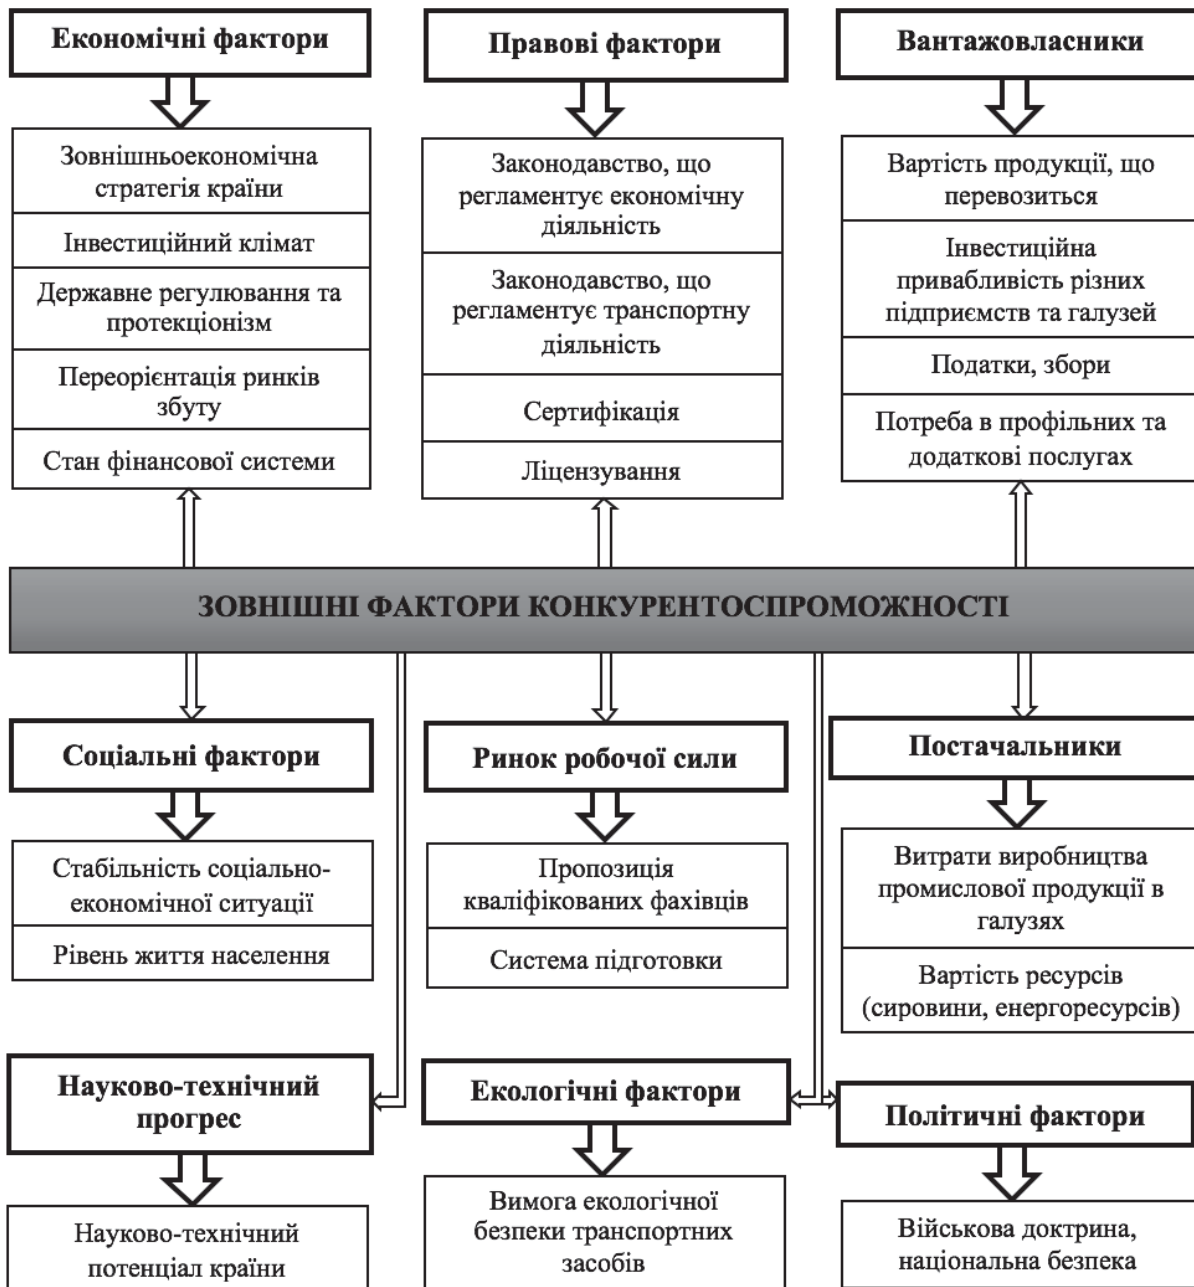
Економічні фактори

Зовнішньоекономічна стратегія країни

Інвестиційний клімат

Державне регулювання та протекціонізм

Переорієнтація ринків збуту

Стан фінансової системи

Правові фактори

Законодавство, що регламентує економічну діяльність

Законодавство, що регламентує транспортну діяльність

Сертифікація

Ліцензування

Вантажовласники

Вартість продукції, що перевозиться

Інвестиційна привабливість різних підприємств та галузей

Податки, збори

Потреба в профільних та додаткові послугах

ЗОВНІШНІ ФАКТОРИ КОНКУРЕНТОСПРОМОЖНОСТІ

Соціальні фактори

Стабільність соціально-економічної ситуації

Рівень життя населення

Ринок робочої сили

Пропозиція кваліфікованих фахівців

Система підготовки

Постачальники

Витрати виробництва промислової продукції в галузях

Вартість ресурсів (сировини, енергоресурсів)

Науково-технічний прогрес

Науково-технічний потенціал країни

Екологічні фактори

Вимога екологічної безпеки транспортних засобів

Політичні фактори

Військова доктрина, національна безпека